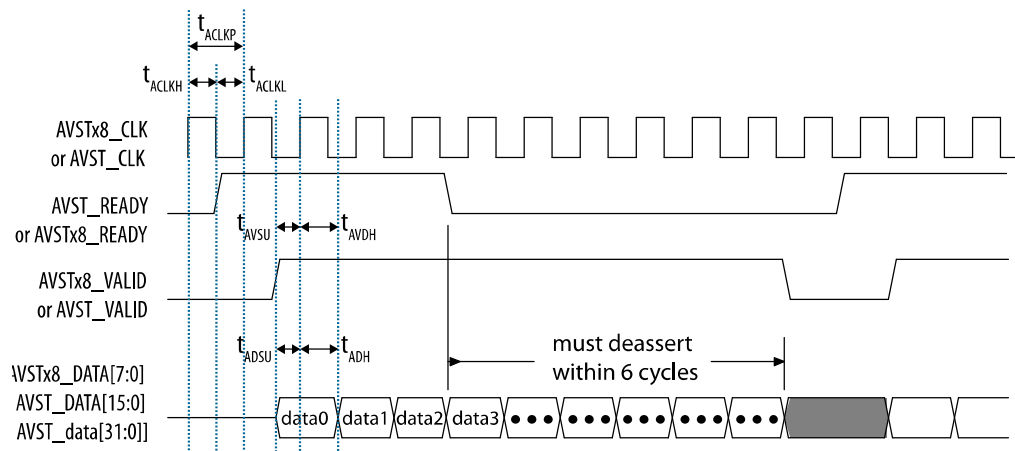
$t_{ACLKP}$

$t_{ACLKH}$ $t_{ACLKL}$

AVSTx8_CLK or AVST_CLK

AVST_READY or AVSTx8_READY

$t_{AVSU}$ $t_{AVDH}$

AVSTx8_VALID or AVST_VALID

$t_{ADSU}$ $t_{ADH}$

must deassert within 6 cycles

AVSTx8_DATA[7:0]
AVST_DATA[15:0]
AVST_data[31:0]]

data0 data1 data2 data3 • • • • • • • • • • • • • • •